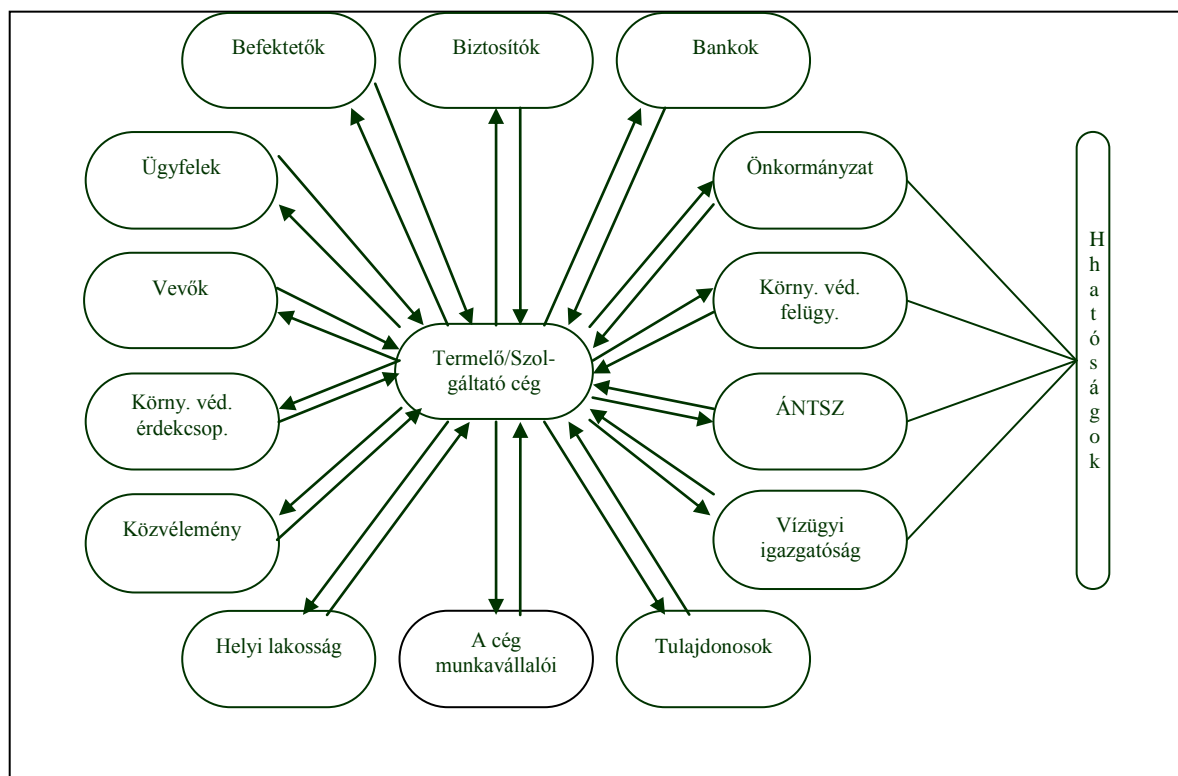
Befektetők

Biztosítók

Bankok

Ügyfelek

Önkormányzat

Vevők

Körny. véd. felügy.

Termelő/Szolgáltató cég

Körny. véd. érdekcsop.

ÁNTSZ

Hatóságok

Közvélemény

Vízügyi igazgatóság

Helyi lakosság

A cég munkavállalói

Tulajdonosok